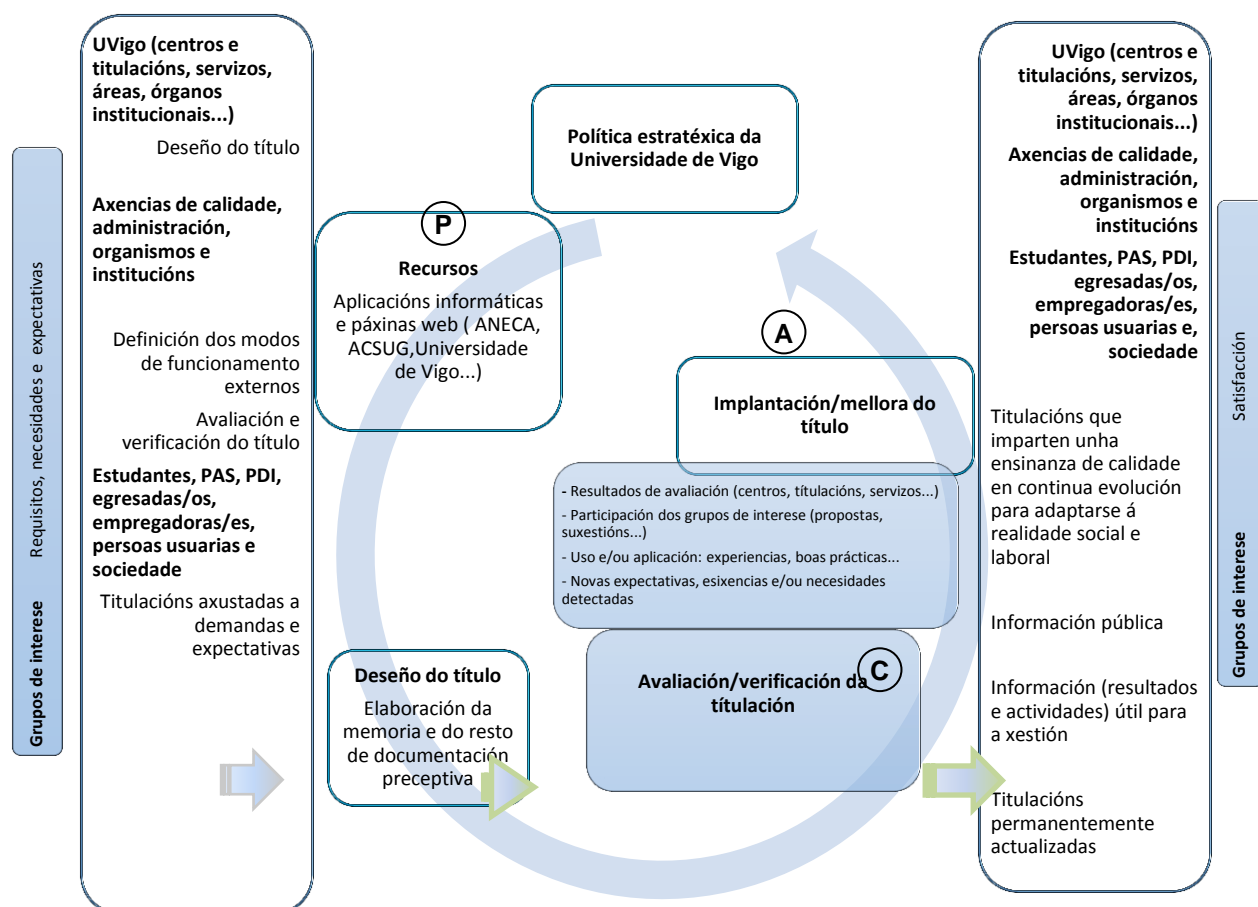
Grupos de interese Requisitos, necesidades e expectativas

UVigo (centros e titulacións, servizos, áreas, órganos institucionais...)

Deseño do título

Axencias de calidade, administración, organismos e institucións

Definición dos modos de funcionamento externos

Avaliación e verificación do título

Estudantes, PAS, PDI, egresadas/os, empregadoras/es, persoas usuarias e sociedade

Titulacións axustadas a demandas e expectativas

Política estratéxica da Universidade de Vigo

P

Recursos

Aplicacións informáticas e páxinas web ( ANECA, ACSUG,Universidade de Vigo...)

A

Implantación/mellora do título

- Resultados de avaliación (centros, títulacións, servizos...)

- Participación dos grupos de interese (propostas, suxestións...)

- Uso e/ou aplicación: experiencias, boas prácticas...

- Novas expectativas, esixencias e/ou necesidades detectadas

Deseño do título

Elaboración da memoria e do resto de documentación preceptiva

Avaliación/verificación da títulación

C

UVigo (centros e titulacións, servizos, áreas, órganos institucionais...)

Axencias de calidade, administración, organismos e institucións

Estudantes, PAS, PDI, egresadas/os, empregadoras/es, persoas usuarias e, sociedade

Titulacións que imparten unha ensinanza de calidade en continua evolución para adaptarse á realidade social e laboral

Información pública

Información (resultados e actividades) útil para a xestión

Titulacións permanentemente actualizadas

Satisfacción Grupos de interese